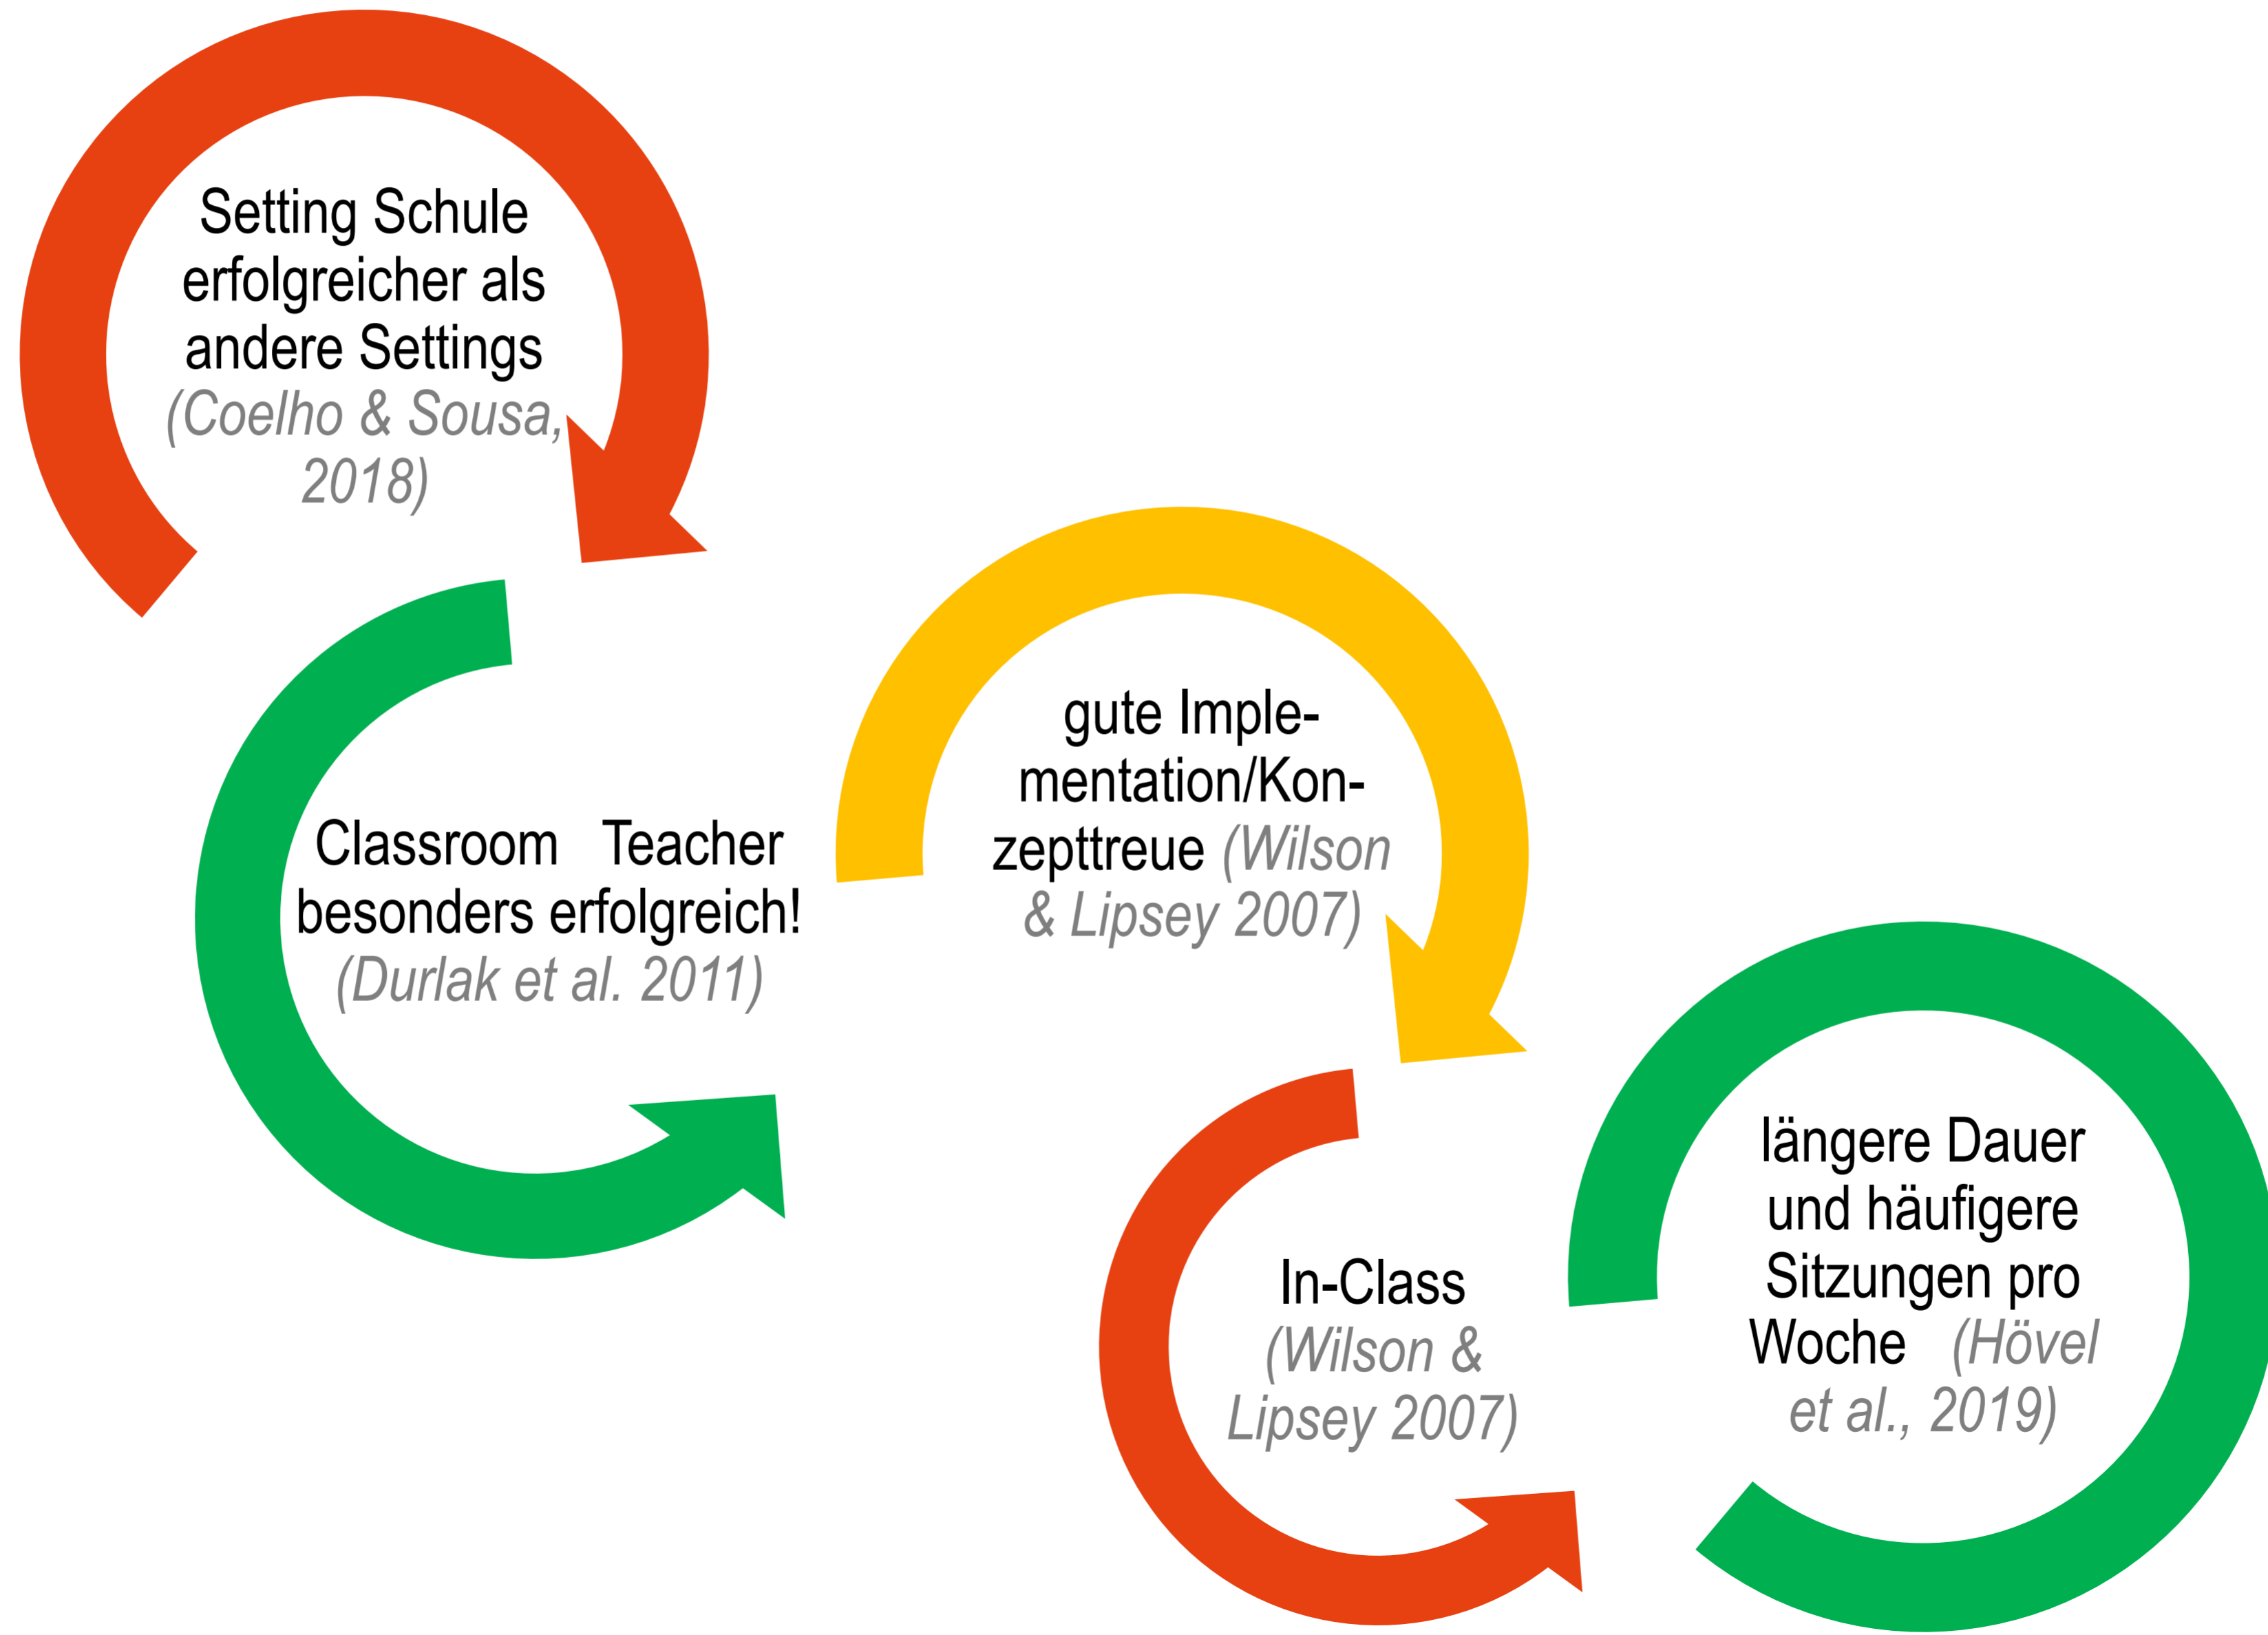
Setting Schule erfolgreicher als andere Settings (Coelho & Sousa, 2018)

Classroom Teacher besonders erfolgreich! (Durlak et al. 2011)

gute Implementation/Konzepttreue (Wilson & Lipsey 2007)

In-Class (Wilson & Lipsey 2007)

längere Dauer und häufigere Sitzungen pro Woche (Hövel et al., 2019)